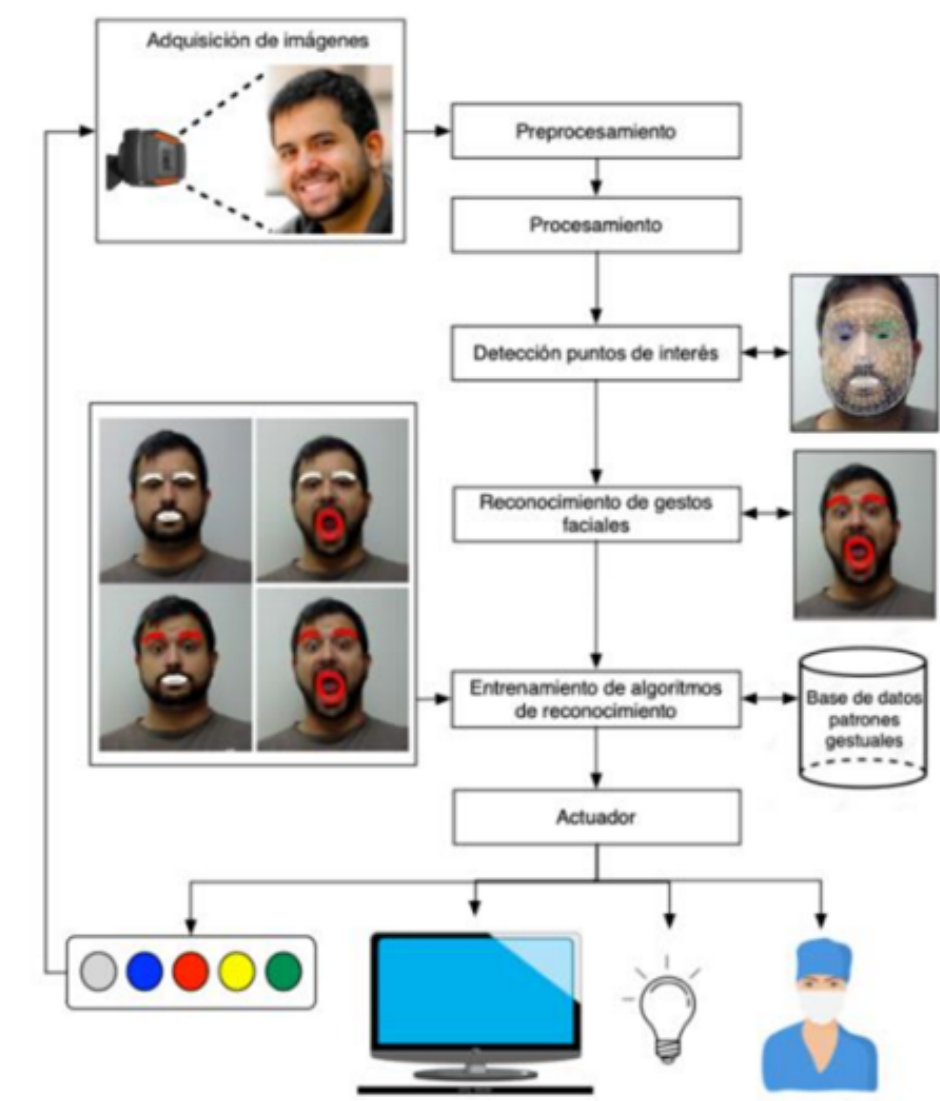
Adquisición de imágenes

Preprocesamiento

Procesamiento

Detección puntos de interés

Reconocimiento de gestos faciales

Entrenamiento de algoritmos de reconocimiento

Base de datos patrones gestuales

Actuador